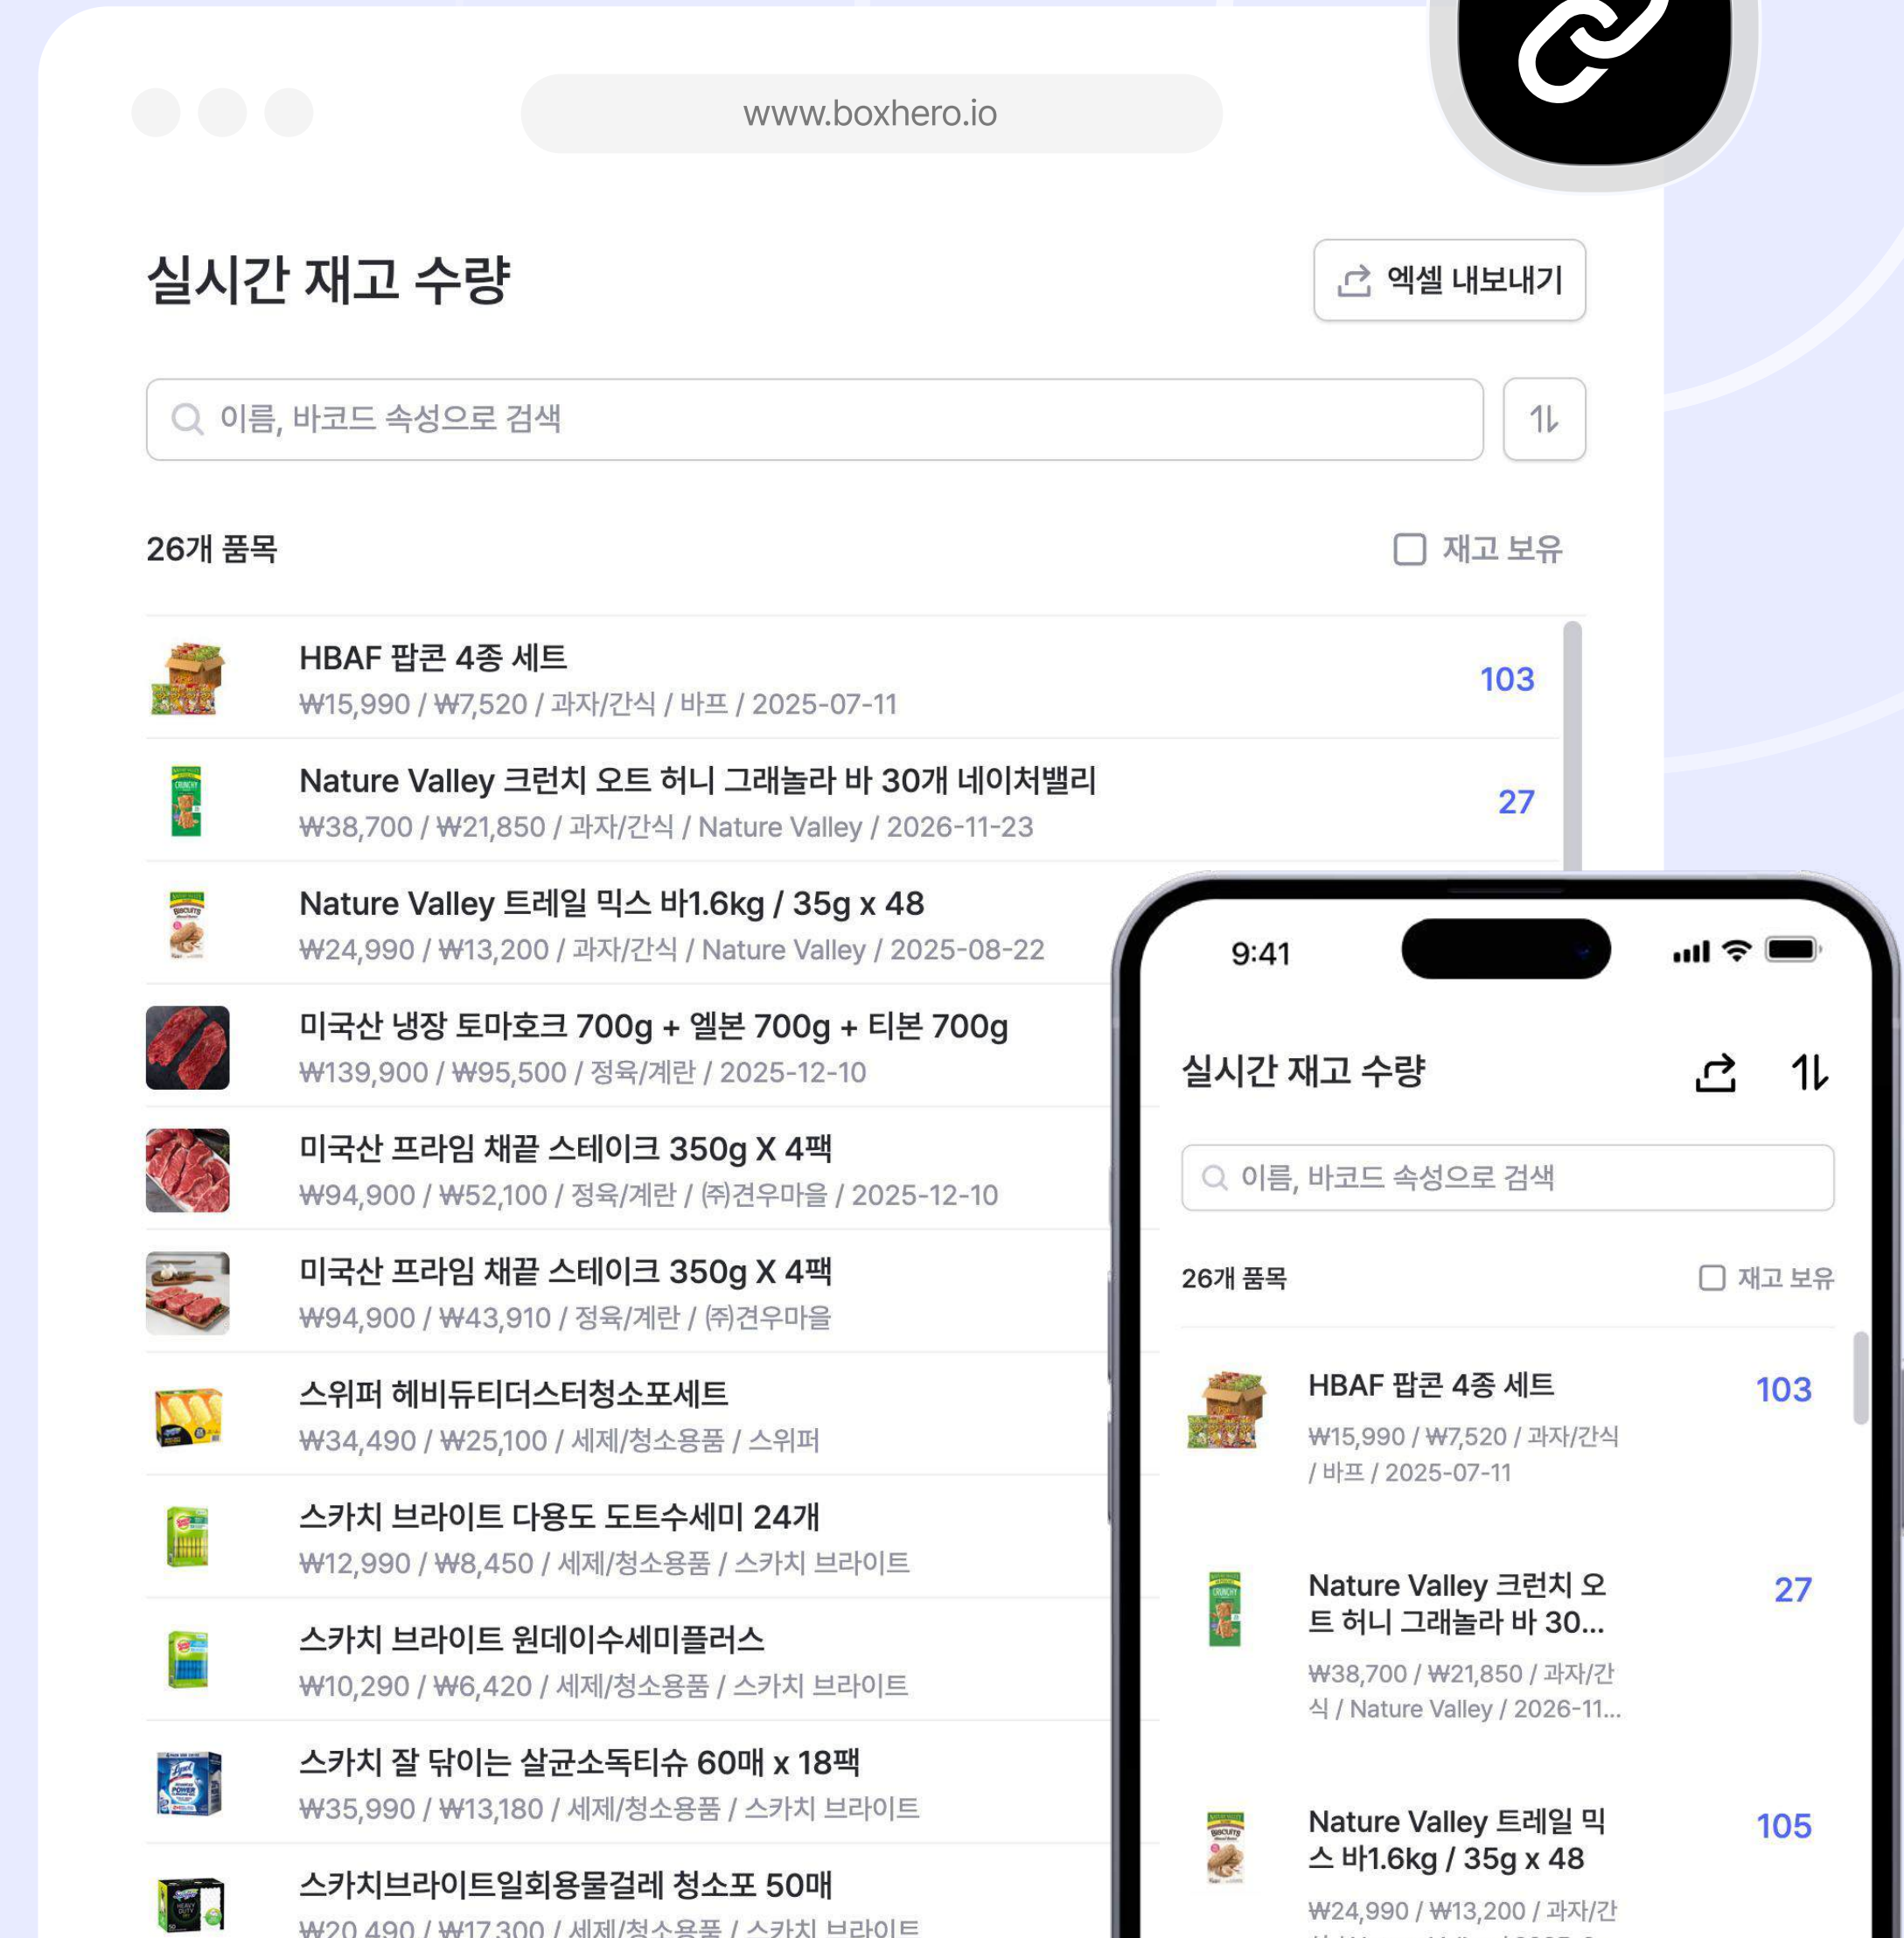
www.boxhero.io

실시간 재고 수량

엑셀 내보내기

이름, 바코드 속성으로 검색

26개 품목

재고 보유

HBAF 팝콘 4종 세트
₩15,990 / ₩7,520 / 과자/간식 / 바프 / 2025-07-11
103

Nature Valley 크런치 오트 허니 그래놀라 바 30개 네이처밸리
₩38,700 / ₩21,850 / 과자/간식 / Nature Valley / 2026-11-23
27

Nature Valley 트레일 믹스 바1.6kg / 35g x 48
₩24,990 / ₩13,200 / 과자/간식 / Nature Valley / 2025-08-22

미국산 냉장 토마호크 700g + 엘본 700g + 티본 700g
₩139,900 / ₩95,500 / 정육/계란 / 2025-12-10

미국산 프라임 채끝 스테이크 350g X 4팩
₩94,900 / ₩52,100 / 정육/계란 / (주)견우마을 / 2025-12-10

미국산 프라임 채끝 스테이크 350g X 4팩
₩94,900 / ₩43,910 / 정육/계란 / (주)견우마을

스위퍼 헤비듀티더스터청소포세트
₩34,490 / ₩25,100 / 세제/청소용품 / 스위퍼

스카치 브라이트 다용도 도트수세미 24개
₩12,990 / ₩8,450 / 세제/청소용품 / 스카치 브라이트

스카치 브라이트 원데이수세미플러스
₩10,290 / ₩6,420 / 세제/청소용품 / 스카치 브라이트

스카치 잘 닦이는 살균소독티슈 60매 x 18팩
₩35,990 / ₩13,180 / 세제/청소용품 / 스카치 브라이트

스카치브라이트일회용물걸레 청소포 50매
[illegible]

9:41

실시간 재고 수량

이름, 바코드 속성으로 검색

26개 품목

재고 보유

HBAF 팝콘 4종 세트
₩15,990 / ₩7,520 / 과자/간식 / 바프 / 2025-07-11
103

Nature Valley 크런치 오트 허니 그래놀라 바 30...
₩38,700 / ₩21,850 / 과자/간식 / Nature Valley / 2026-11...
27

Nature Valley 트레일 믹스 바1.6kg / 35g x 48
₩24,990 / ₩13,200 / 과자/간
105